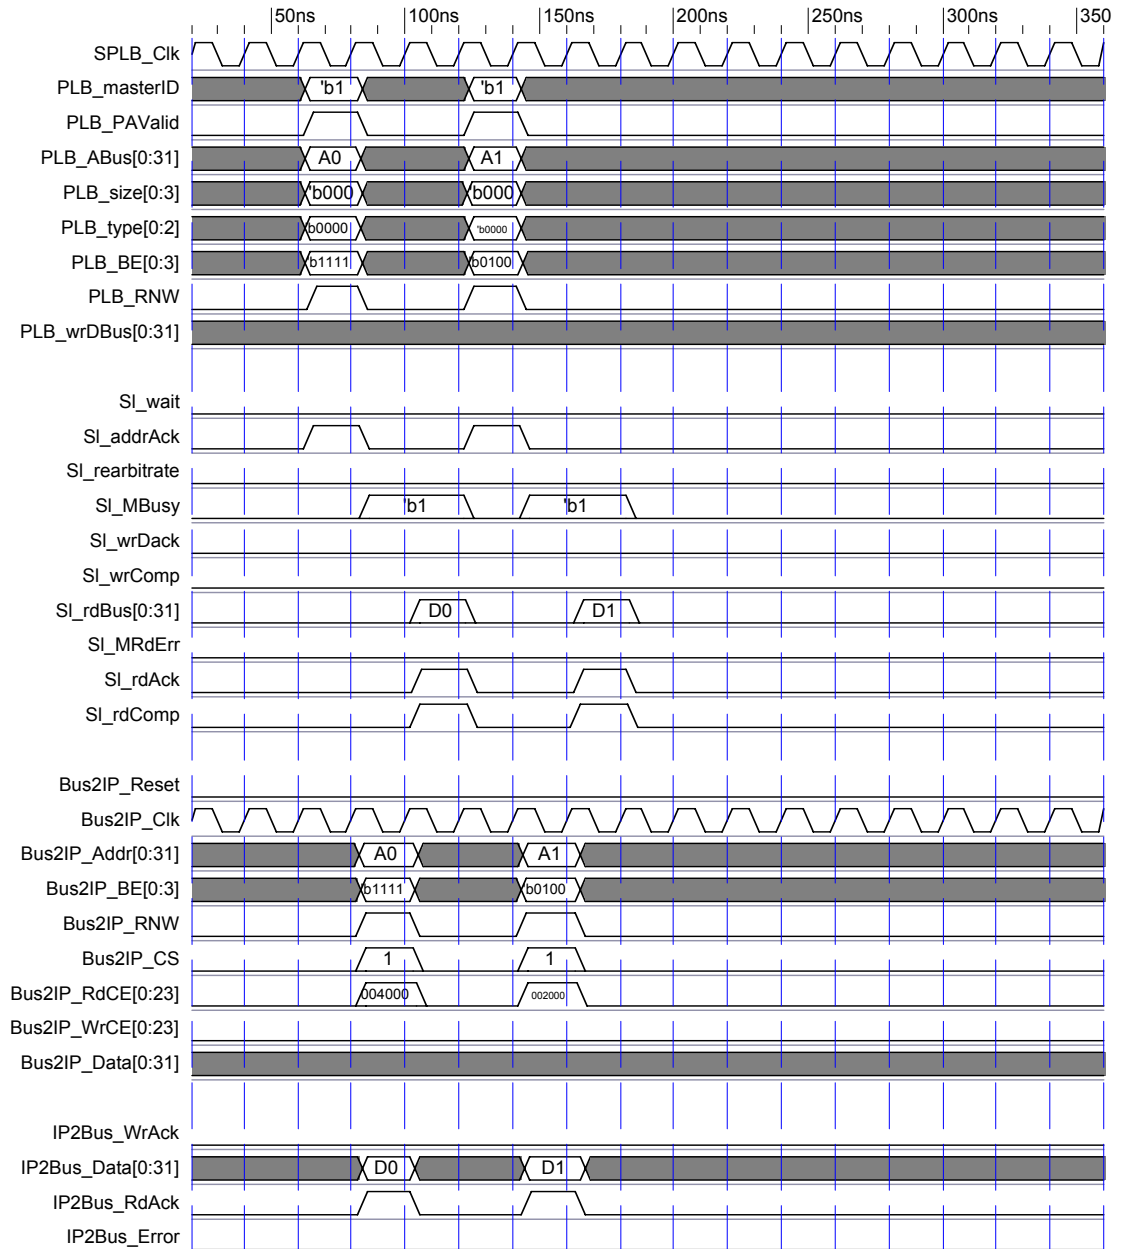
50ns 100ns 150ns 200ns 250ns 300ns 350

SPLB_Clk
PLB_masterID 'b1 'b1
PLB_PAValid
PLB_ABus[0:31] A0 A1
PLB_size[0:3] 'b000 'b000
PLB_type[0:2] 'b0000 'b0000
PLB_BE[0:3] 'b1111 'b0100
PLB_RNW
PLB_wrDBus[0:31]

Sl_wait
Sl_addrAck
Sl_rearbitrate
Sl_MBusy 'b1 'b1
Sl_wrDack
Sl_wrComp
Sl_rdBus[0:31] D0 D1
Sl_MRdErr
Sl_rdAck
Sl_rdComp

Bus2IP_Reset
Bus2IP_Clk
Bus2IP_Addr[0:31] A0 A1
Bus2IP_BE[0:3] 'b1111 'b0100
Bus2IP_RNW
Bus2IP_CS 1 1
Bus2IP_RdCE[0:23] 004000 002000
Bus2IP_WrCE[0:23]
Bus2IP_Data[0:31]

IP2Bus_WrAck
IP2Bus_Data[0:31] D0 D1
IP2Bus_RdAck
IP2Bus_Error